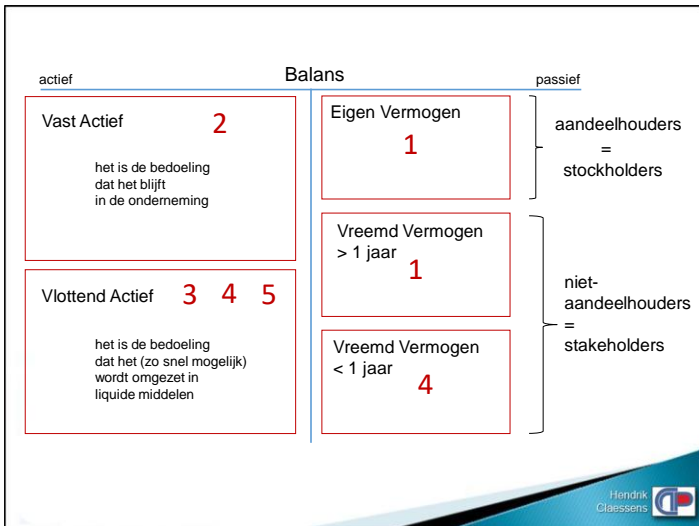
actief Balans passief

Vast Actief 2

het is de bedoeling dat het blijft in de onderneming

Vlottend Actief 3 4 5

het is de bedoeling dat het (zo snel mogelijk) wordt omgezet in liquide middelen

Eigen Vermogen

1

aandeelhouders = stockholders

Vreemd Vermogen > 1 jaar

1

Vreemd Vermogen < 1 jaar

4

niet-aandeelhouders = stakeholders

Hendrik Claessens